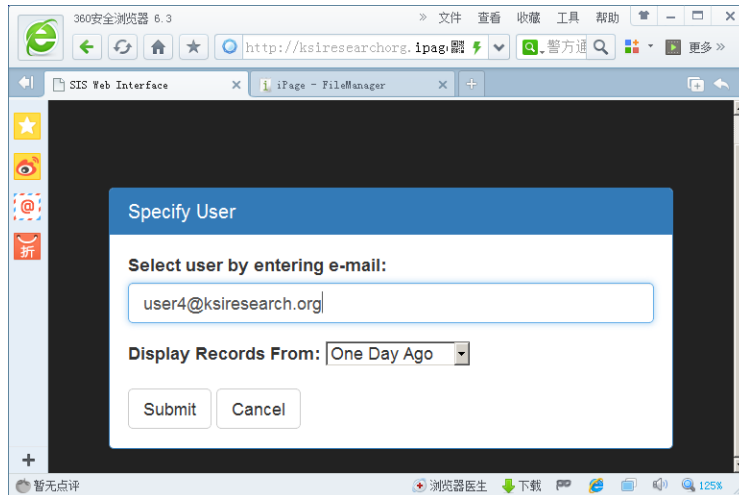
360安全浏览器 6.3
» 文件 查看 收藏 工具 帮助
http://ksiresearchorg.ipag
警方通
更多 »
SIS Web Interface
iPage - FileManager
Specify User
Select user by entering e-mail:
user4@ksiresearch.org
Display Records From: One Day Ago
Submit
Cancel
折
+
暂无点评
浏览器医生
下载
125%